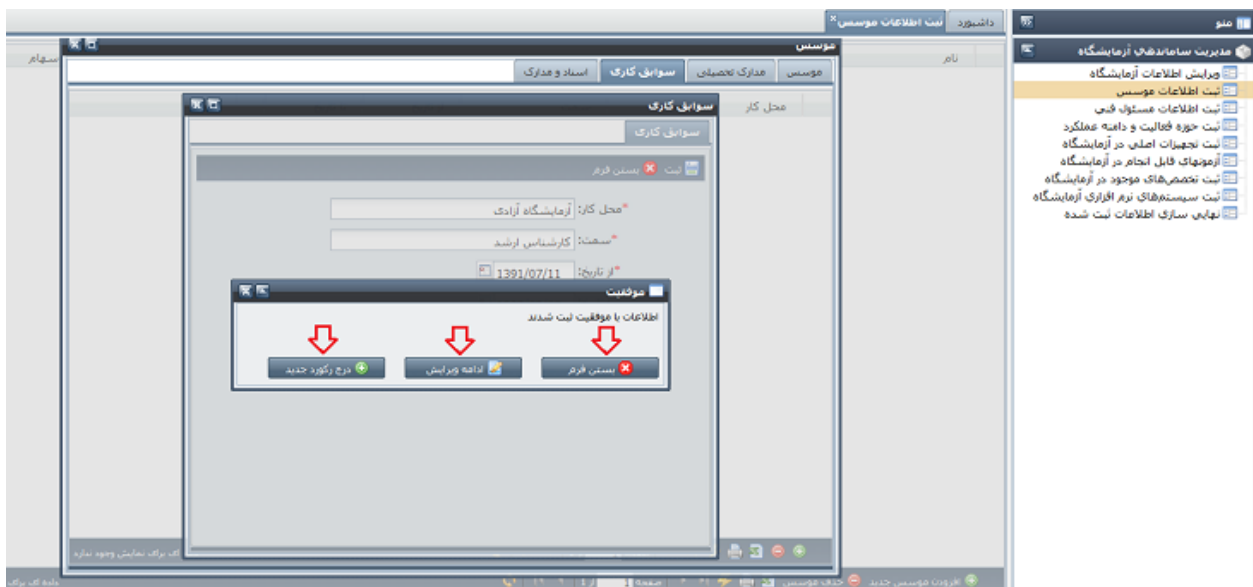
منو
مدیریت ساماندهی آزمایشگاه
ویرایش اطلاعات آزمایشگاه
ثبت اطلاعات موسس
ثبت اطلاعات مسئول فنی
ثبت حوزه فعالیت و دامنه عملکرد
ثبت تجهیزات اصلی در آزمایشگاه
آزمونهای قابل انجام در آزمایشگاه
ثبت تخصص‌های موجود در آزمایشگاه
ثبت سیستم‌های نرم افزاری آزمایشگاه
نهایی سازی اطلاعات ثبت شده

داشبورد
ثبت اطلاعات موسس

نام
سهام

موسس
موسس
مدارک تحصیلی
سوابق کاری
اسناد و مدارک

محل کار

سوابق کاری
سوابق کاری
ثبت
بستن فرم

*محل کار: آزمایشگاه آزادی
*سمت: کارشناس ارشد
*از تاریخ: 1391/07/11

موفقیت
اطلاعات با موفقیت ثبت شدند
بستن فرم
ادامه ویرایش
درج رکورد جدید

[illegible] برای نمایش وجود ندارد

افزودن موسس جدید
حذف موسس
صفحه
از 1